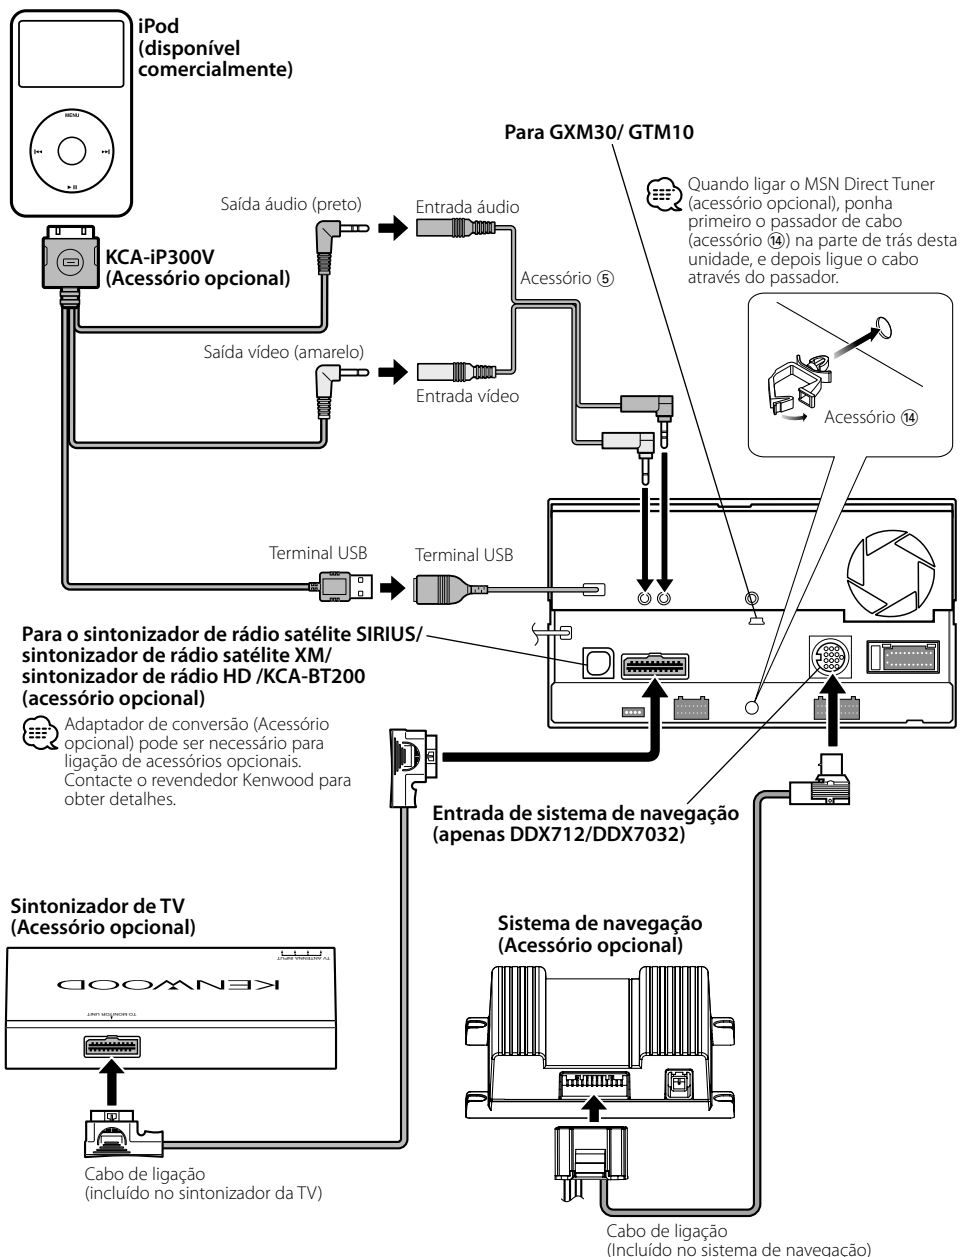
iPod (disponível comercialmente)

MENU

Para GXM30/ GTM10

Quando ligar o MSN Direct Tuner (acessório opcional), ponha primeiro o passador de cabo (acessório ⑭) na parte de trás desta unidade, e depois ligue o cabo através do passador.

Saída áudio (preto)

Entrada áudio

KCA-iP300V (Acessório opcional)

Acessório ⑤

Saída vídeo (amarelo)

Entrada vídeo

Acessório ⑭

Terminal USB

Terminal USB

Para o sintonizador de rádio satélite SIRIUS/ sintonizador de rádio satélite XM/ sintonizador de rádio HD /KCA-BT200 (acessório opcional)

Adaptador de conversão (Acessório opcional) pode ser necessário para ligação de acessórios opcionais. Contacte o revendedor Kenwood para obter detalhes.

Entrada de sistema de navegação (apenas DDX712/DDX7032)

Sintonizador de TV (Acessório opcional)

TV ANTENNA INPUT

KENWOOD

TO MONITOR UNIT

Sistema de navegação (Acessório opcional)

Cabo de ligação (incluído no sintonizador da TV)

Cabo de ligação (Incluído no sistema de navegação)